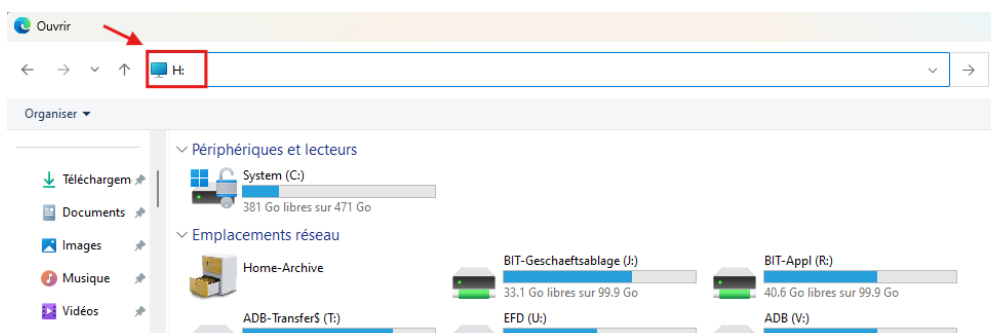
Ouvrir

H:

Organiser ▾

Téléchargem
Documents
Images
Musique
Vidéos

Périphériques et lecteurs

System (C:)
381 Go libres sur 471 Go

Emplacements réseau

Home-Archive

BIT-Geschaeftsablage (J:)
33.1 Go libres sur 99.9 Go

BIT-Appl (R:)
40.6 Go libres sur 99.9 Go

ADB-Transfer$ (T:)

EFD (U:)

ADB (V:)